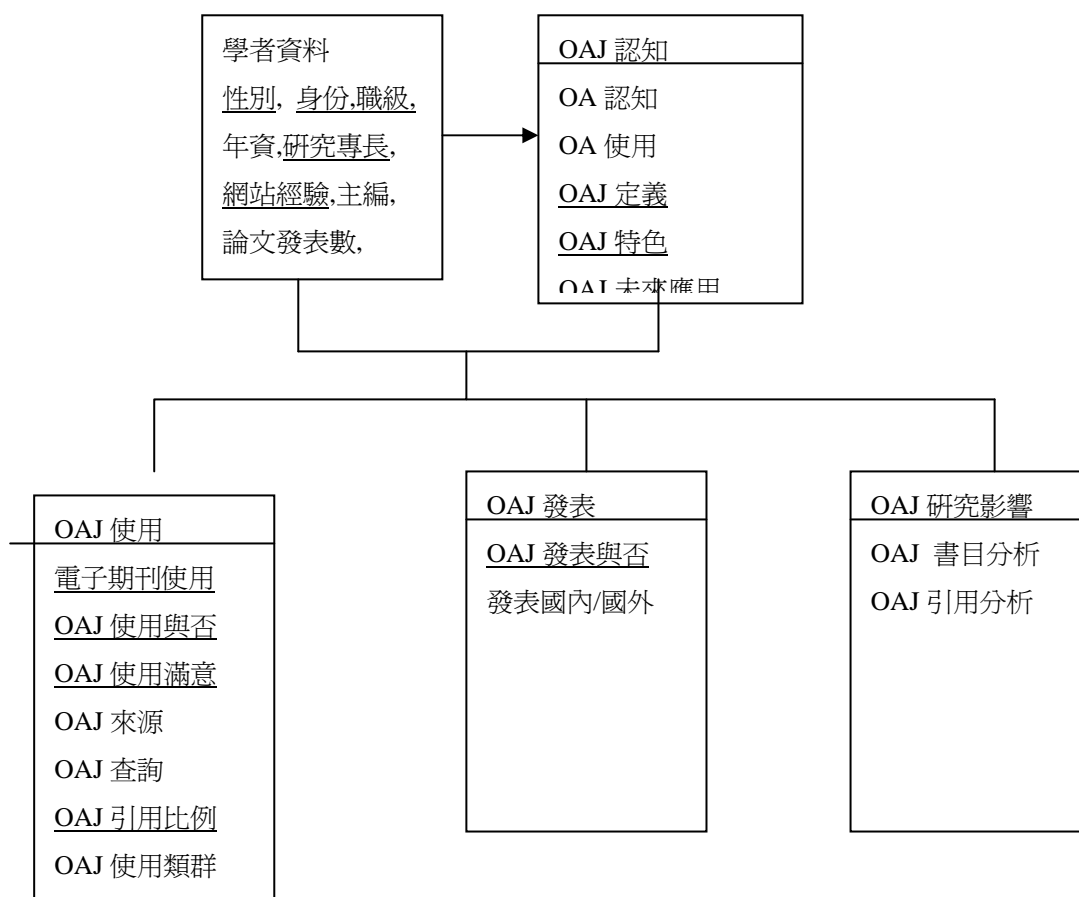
學者資料
性別, 身份,職級,
年資,研究專長,
網站經驗,主編,
論文發表數,

OAJ 認知
OA 認知
OA 使用
OAJ 定義
OAJ 特色
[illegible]

OAJ 使用
電子期刊使用
OAJ 使用與否
OAJ 使用滿意
OAJ 來源
OAJ 查詢
OAJ 引用比例
OAJ 使用類群

OAJ 發表
OAJ 發表與否
發表國內/國外

OAJ 研究影響
OAJ 書目分析
OAJ 引用分析